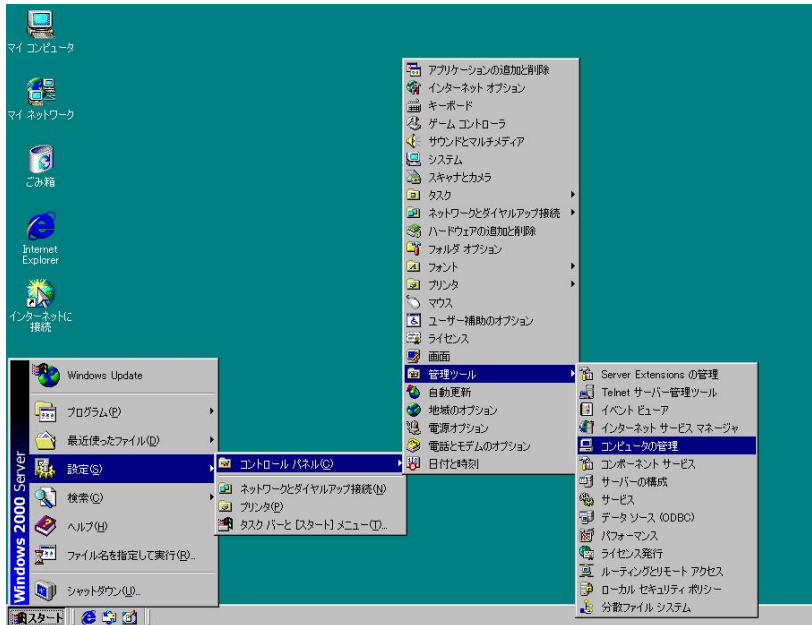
マイ コンピュータ

マイ ネットワーク

ごみ箱

Internet Explorer

インターネットに接続

Windows 2000 Server

Windows Update
プログラム(P)
最近使ったファイル(D)
設定(S)
検索(C)
ヘルプ(H)
ファイル名を指定して実行(R)...
シャットダウン(U)...

スタート

コントロール パネル(C)
ネットワークとダイヤルアップ接続(N)
プリンタ(P)
タスク バーと [スタート] メニュー(T)...

アプリケーションの追加と削除
インターネット オプション
キーボード
ゲーム コントローラ
サウンドとマルチメディア
システム
スキャナとカメラ
タスク
ネットワークとダイヤルアップ接続
ハードウェアの追加と削除
フォルダ オプション
フォント
プリンタ
マウス
ユーザー補助のオプション
ライセンス
画面
管理ツール
自動更新
地域のオプション
電源オプション
電話とモデムのオプション
日付と時刻

Server Extensions の管理
Telnet サーバー管理ツール
イベント ビューア
インターネット サービス マネージャ
コンピュータの管理
コンポーネント サービス
サーバーの構成
サービス
データ ソース (ODBC)
パフォーマンス
ライセンス発行
ルーティングとリモート アクセス
ローカル セキュリティ ポリシー
分散ファイル システム